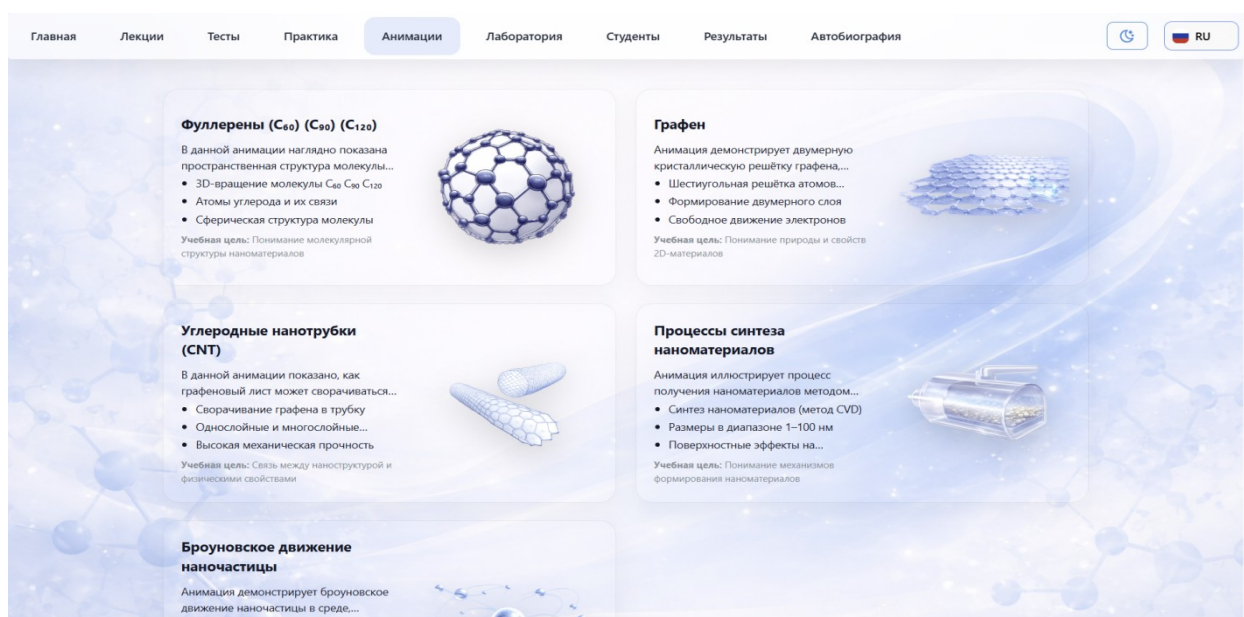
Главная Лекции Тесты Практика Анимации Лаборатория Студенты Результаты Автобиография

RU

Фуллерены ($C_{60}$) ($C_{90}$) ($C_{120}$)

В данной анимации наглядно показана пространственная структура молекулы...

• 3D-вращение молекулы $C_{60}$ $C_{90}$ $C_{120}$
• Атомы углерода и их связи
• Сферическая структура молекулы

Учебная цель: Понимание молекулярной структуры наноматериалов

Графен

Анимация демонстрирует двумерную кристаллическую решётку графена,...

• Шестиугольная решётка атомов...
• Формирование двумерного слоя
• Свободное движение электронов

Учебная цель: Понимание природы и свойств 2D-материалов

Углеродные нанотрубки (CNT)

В данной анимации показано, как графеновый лист может сворачиваться...

• Сворачивание графена в трубку
• Однослойные и многослойные...
• Высокая механическая прочность

Учебная цель: Связь между наноструктурой и физическими свойствами

Процессы синтеза наноматериалов

Анимация иллюстрирует процесс получения наноматериалов методом...

• Синтез наноматериалов (метод CVD)
• Размеры в диапазоне 1–100 нм
• Поверхностные эффекты на...

Учебная цель: Понимание механизмов формирования наноматериалов

Броуновское движение наночастицы

Анимация демонстрирует броуновское движение наночастицы в среде,...